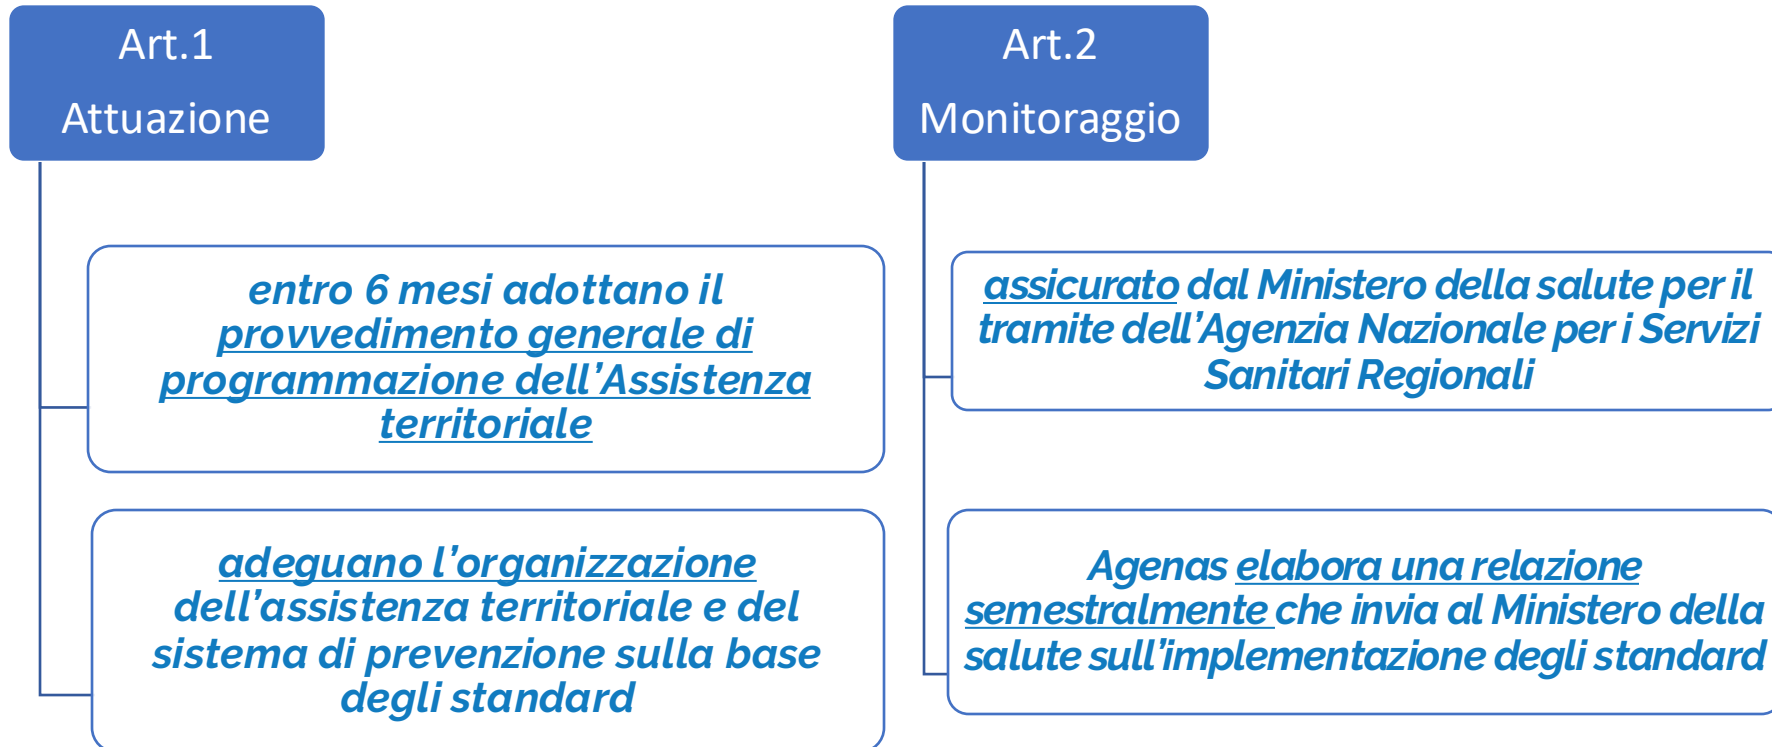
Art.1
Attuazione

entro 6 mesi adottano il provvedimento generale di programmazione dell'Assistenza territoriale

adeguano l'organizzazione dell'assistenza territoriale e del sistema di prevenzione sulla base degli standard

Art.2
Monitoraggio

assicurato dal Ministero della salute per il tramite dell'Agenzia Nazionale per i Servizi Sanitari Regionali

Agenas elabora una relazione semestralmente che invia al Ministero della salute sull'implementazione degli standard